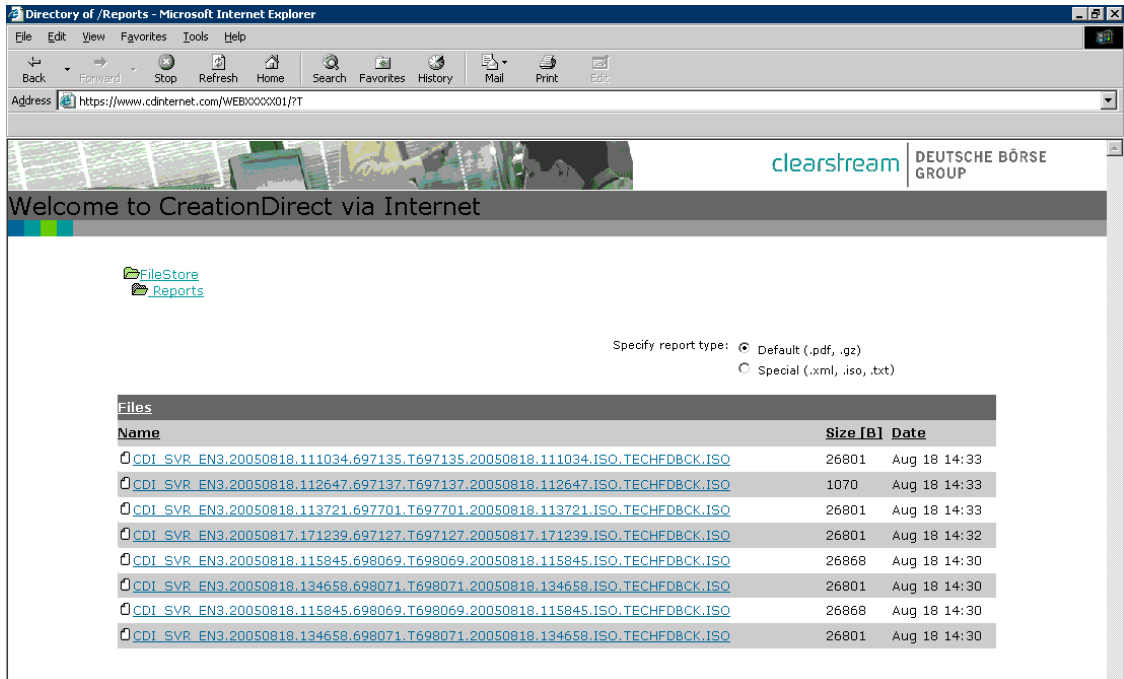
Directory of /Reports - Microsoft Internet Explorer

File Edit View Favorites Tools Help

Back Forward Stop Refresh Home Search Favorites History Mail Print Edit

Address https://www.cdinternet.com/WEBXXXXX01/?T

clearstream DEUTSCHE BÖRSE GROUP

Welcome to CreationDirect via Internet

FileStore
Reports

Specify report type: Default (.pdf, .gz)
Special (.xml, .iso, .txt)

Files

| Name | Size [B] | Date |
|---|---|---|
| CDI_SVR_EN3.20050818.111034.697135.T697135.20050818.111034.ISO.TECHFDBCK.ISO | 26801 | Aug 18 14:33 |
| CDI_SVR_EN3.20050818.112647.697137.T697137.20050818.112647.ISO.TECHFDBCK.ISO | 1070 | Aug 18 14:33 |
| CDI_SVR_EN3.20050818.113721.697701.T697701.20050818.113721.ISO.TECHFDBCK.ISO | 26801 | Aug 18 14:33 |
| CDI_SVR_EN3.20050817.171239.697127.T697127.20050817.171239.ISO.TECHFDBCK.ISO | 26801 | Aug 18 14:32 |
| CDI_SVR_EN3.20050818.115845.698069.T698069.20050818.115845.ISO.TECHFDBCK.ISO | 26868 | Aug 18 14:30 |
| CDI_SVR_EN3.20050818.134658.698071.T698071.20050818.134658.ISO.TECHFDBCK.ISO | 26801 | Aug 18 14:30 |
| CDI_SVR_EN3.20050818.115845.698069.T698069.20050818.115845.ISO.TECHFDBCK.ISO | 26868 | Aug 18 14:30 |
| CDI_SVR_EN3.20050818.134658.698071.T698071.20050818.134658.ISO.TECHFDBCK.ISO | 26801 | Aug 18 14:30 |